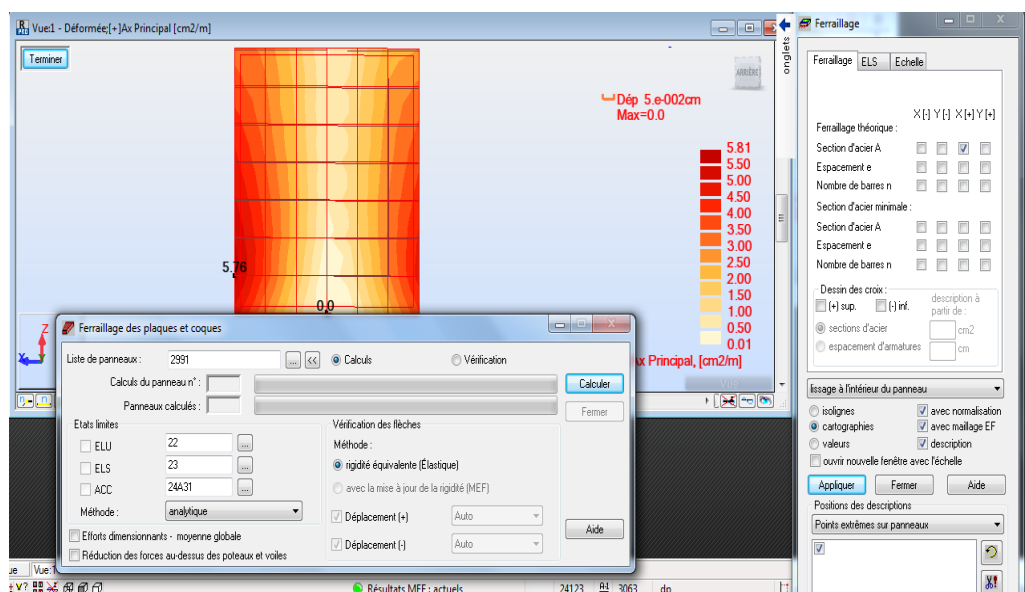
Vue1 - Déformée;[+]Ax Principal [cm2/m]

Terminer

ARRIÈRE

Dép 5.e-002cm
Max=0.0

5.81
5.50
5.00
4.50
4.00
3.50
3.00
2.50
2.00
1.50
1.00
0.50
0.01

5.76

0.0

Ax Principal, [cm2/m]

Ferraillage des plaques et coques

Liste de panneaux : 2991 ... <<
Calculs
Vérification

Calculs du panneau n° :
Calculer

Panneaux calculés :
Fermer

Etats limites
ELU 22 ...
ELS 23 ...
ACC 24A31 ...

Méthode : analytique

Vérification des flèches
Méthode :
rigidité équivalente (Élastique)
avec la mise à jour de la rigidité (MEF)
Déplacement (+) Auto
Déplacement (-) Auto

Aide

Efforts dimensionnants - moyenne globale
Réduction des forces au-dessus des poteaux et voiles

onglets

Ferraillage

Ferraillage ELS Echelle

X[-] Y[-] X[+] Y[+]
Ferraillage théorique :
Section d'acier A
Espacement e
Nombre de barres n
Section d'acier minimale :
Section d'acier A
Espacement e
Nombre de barres n

Dessin des croix :
(+) sup.
(-) inf.
description à partir de :
sections d'acier cm2
espacement d'armatures cm

lissage à l'intérieur du panneau

isolignes
avec normalisation
cartographies
avec maillage EF
valeurs
description
ouvrir nouvelle fenêtre avec l'échelle

Appliquer Fermer Aide

Positions des descriptions
Points extrêmes sur panneaux

ue Vue

Résultats MEF : actuels 24123 3063 dp